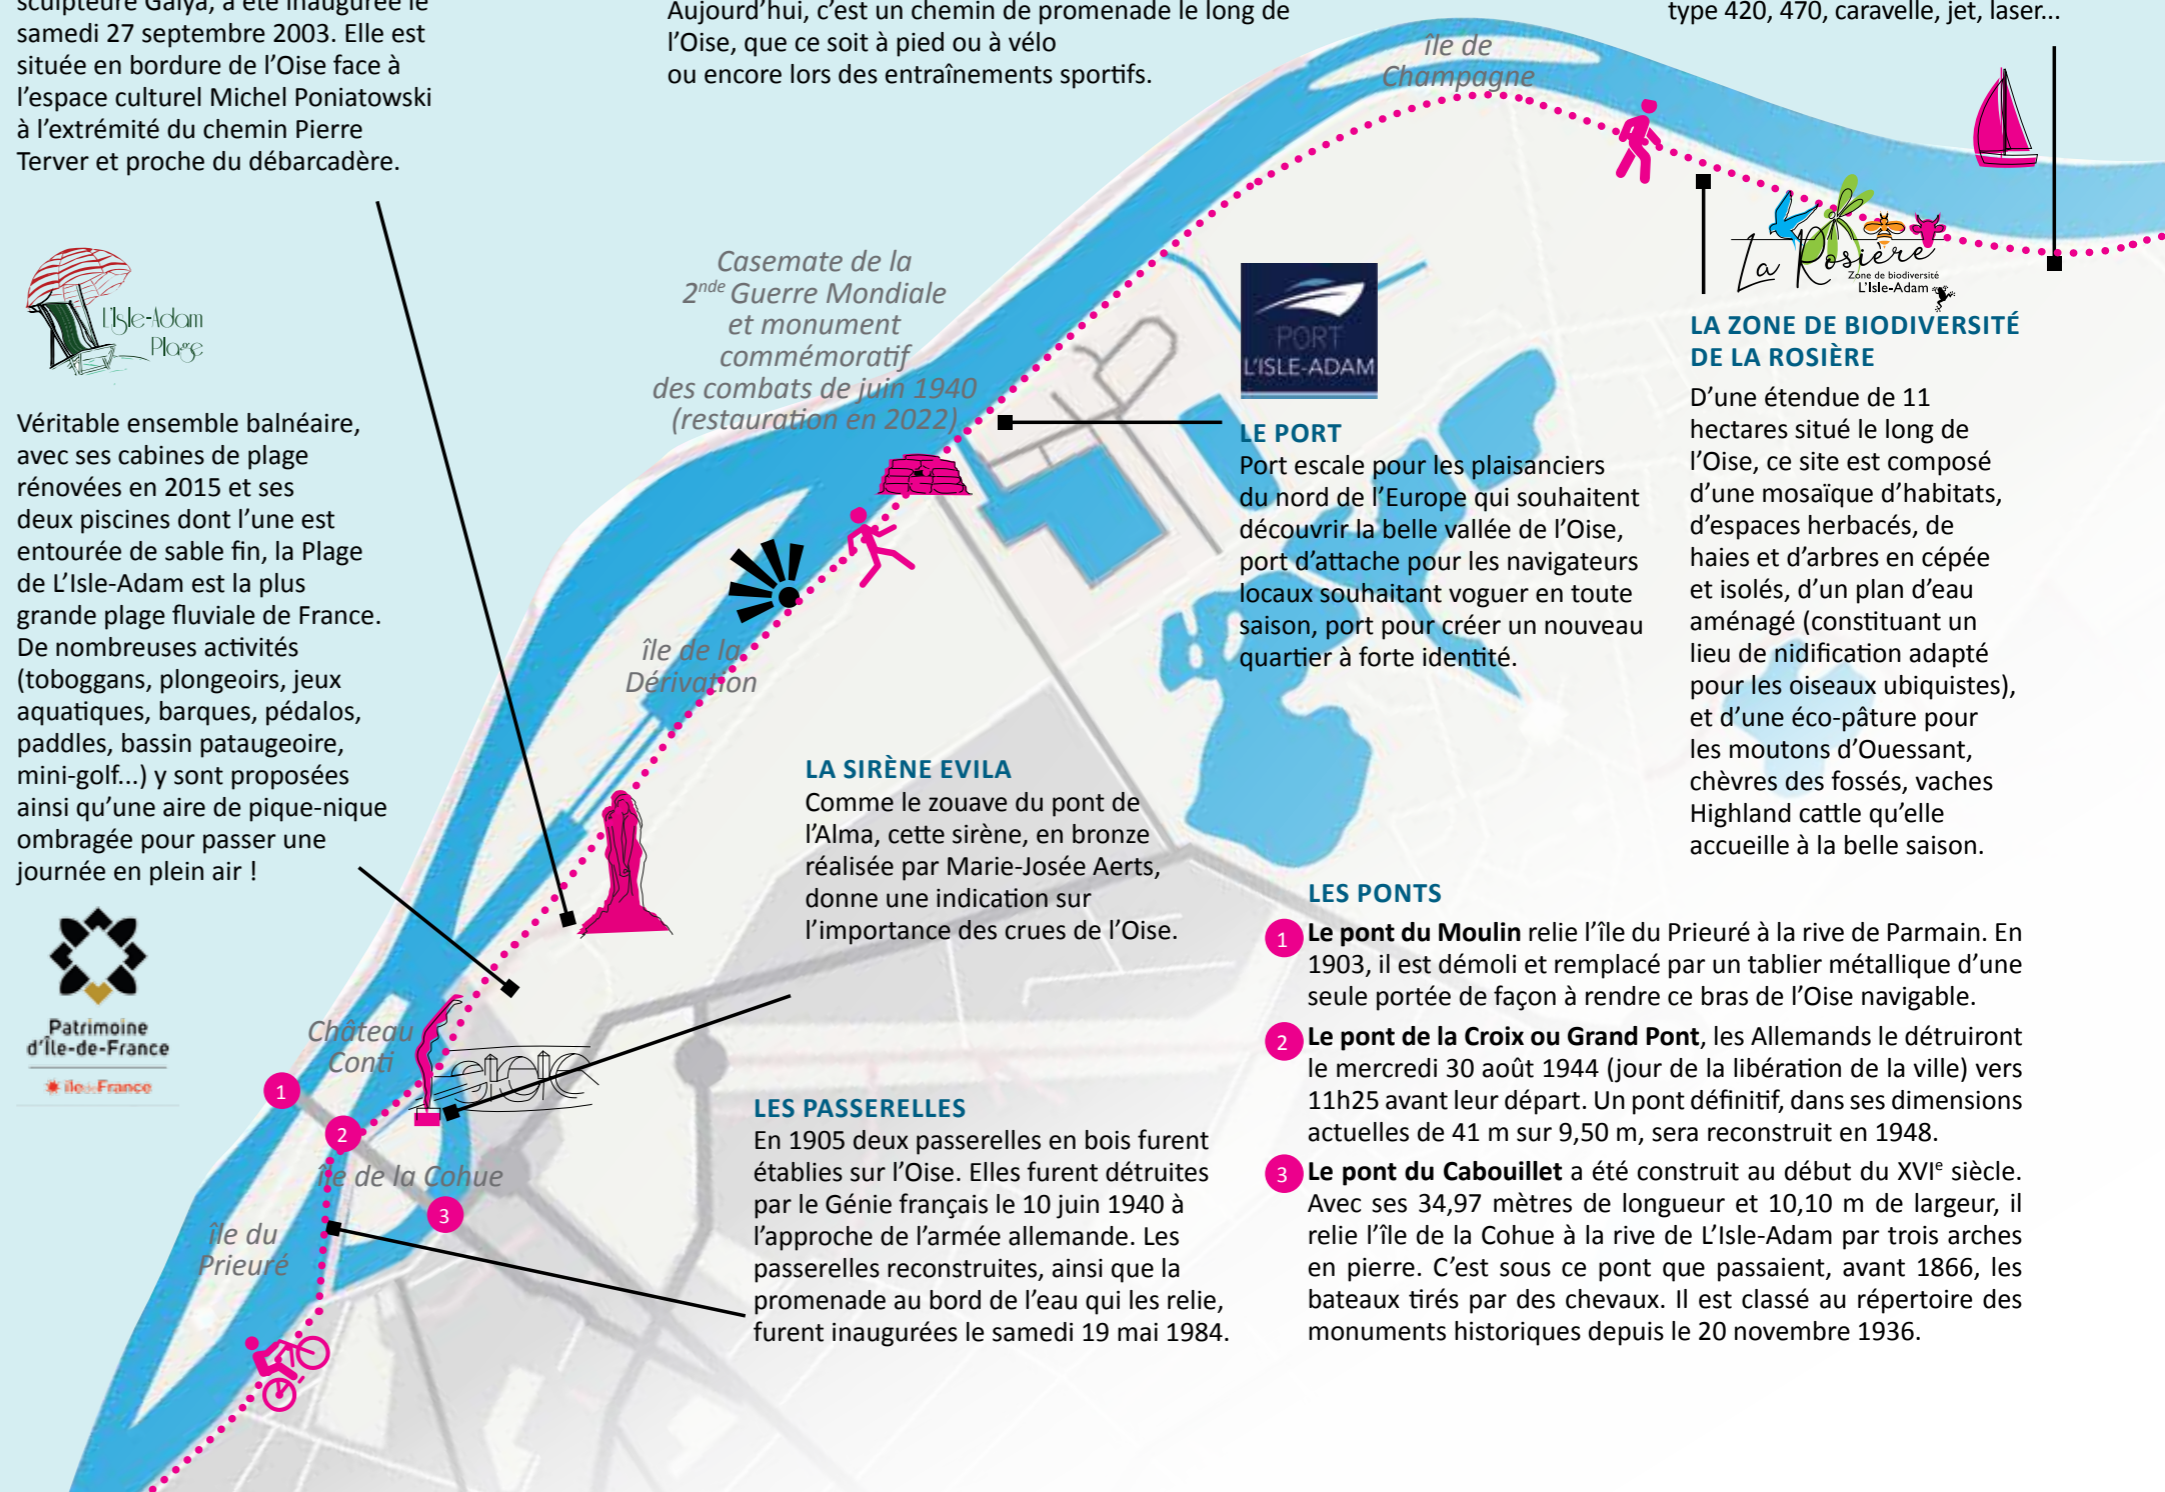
sculpteure Galya, a été inaugurée le samedi 27 septembre 2003. Elle est située en bordure de l'Oise face à l'espace culturel Michel Poniatowski à l'extrémité du chemin Pierre Terver et proche du débarcadère.

Aujourd'hui, c'est un chemin de promenade le long de l'Oise, que ce soit à pied ou à vélo ou encore lors des entraînements sportifs.

type 420, 470, caravelle, jet, laser...

Île de Champagne

L'Isle-Adam Plage

Véritable ensemble balnéaire, avec ses cabines de plage rénovées en 2015 et ses deux piscines dont l'une est entourée de sable fin, la Plage de L'Isle-Adam est la plus grande plage fluviale de France. De nombreuses activités (toboggans, plongeoirs, jeux aquatiques, barques, pédalos, paddles, bassin pataugeoire, mini-golf...) y sont proposées ainsi qu'une aire de pique-nique ombragée pour passer une journée en plein air !

Patrimoine d'Île-de-France
îledeFrance

Casemate de la 2$^{nde}$ Guerre Mondiale et monument commémoratif des combats de juin 1940 (restauration en 2022)

PORT L'ISLE-ADAM

LE PORT
Port escale pour les plaisanciers du nord de l'Europe qui souhaitent découvrir la belle vallée de l'Oise, port d'attache pour les navigateurs locaux souhaitant voguer en toute saison, port pour créer un nouveau quartier à forte identité.

La Rosière
Zone de biodiversité L'Isle-Adam

LA ZONE DE BIODIVERSITÉ DE LA ROSIÈRE
D'une étendue de 11 hectares situé le long de l'Oise, ce site est composé d'une mosaïque d'habitats, d'espaces herbacés, de haies et d'arbres en cépée et isolés, d'un plan d'eau aménagé (constituant un lieu de nidification adapté pour les oiseaux ubiquistes), et d'une éco-pâture pour les moutons d'Ouessant, chèvres des fossés, vaches Highland cattle qu'elle accueille à la belle saison.

Île de la Dérivation

LA SIRÈNE EVILA
Comme le zouave du pont de l'Alma, cette sirène, en bronze réalisée par Marie-Josée Aerts, donne une indication sur l'importance des crues de l'Oise.

Château Conti

Île de la Cohue

Île du Prieuré

1 2 3

LES PASSERELLES
En 1905 deux passerelles en bois furent établies sur l'Oise. Elles furent détruites par le Génie français le 10 juin 1940 à l'approche de l'armée allemande. Les passerelles reconstruites, ainsi que la promenade au bord de l'eau qui les relie, furent inaugurées le samedi 19 mai 1984.

LES PONTS
1 **Le pont du Moulin** relie l'île du Prieuré à la rive de Parmain. En 1903, il est démoli et remplacé par un tablier métallique d'une seule portée de façon à rendre ce bras de l'Oise navigable.
2 **Le pont de la Croix ou Grand Pont**, les Allemands le détruiront le mercredi 30 août 1944 (jour de la libération de la ville) vers 11h25 avant leur départ. Un pont définitif, dans ses dimensions actuelles de 41 m sur 9,50 m, sera reconstruit en 1948.
3 **Le pont du Cabouillet** a été construit au début du XVI$^{e}$ siècle. Avec ses 34,97 mètres de longueur et 10,10 m de largeur, il relie l'île de la Cohue à la rive de L'Isle-Adam par trois arches en pierre. C'est sous ce pont que passaient, avant 1866, les bateaux tirés par des chevaux. Il est classé au répertoire des monuments historiques depuis le 20 novembre 1936.